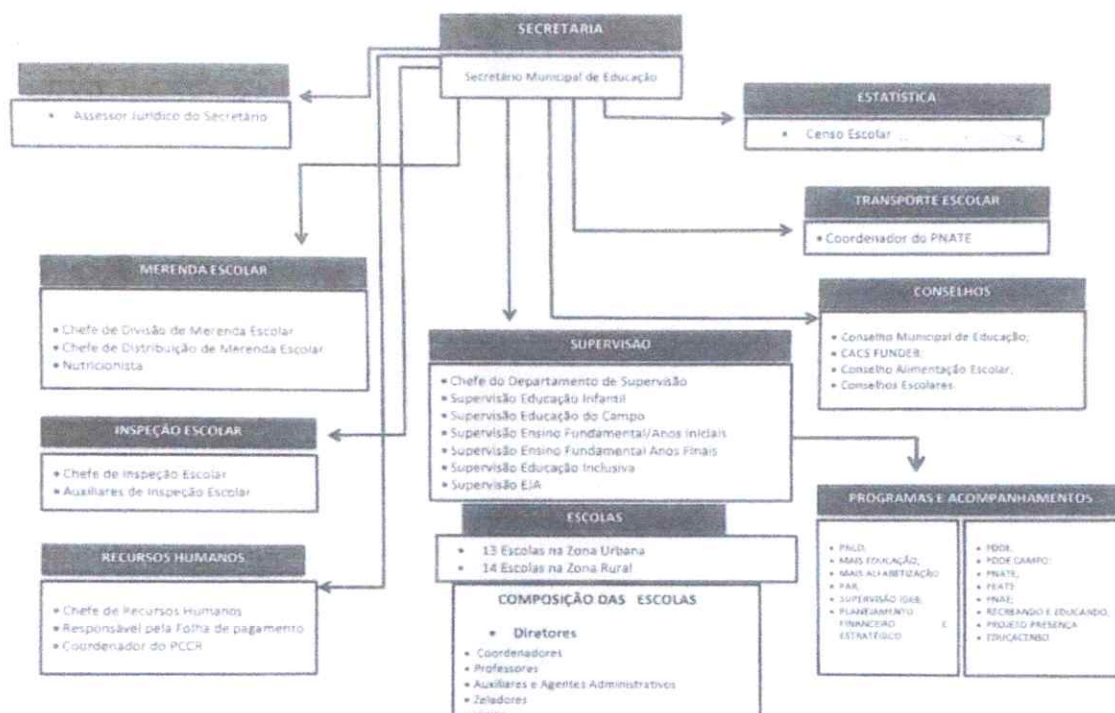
SECRETARIA

Secretário Municipal de Educação

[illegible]

• Assessor Jurídico do Secretário

ESTATÍSTICA

• Censo Escolar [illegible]

TRANSPORTE ESCOLAR

• Coordenador do PNATE

MERENDA ESCOLAR

• Chefe de Divisão de Merenda Escolar
• Chefe de Distribuição de Merenda Escolar
• Nutricionista

CONSELHOS

• Conselho Municipal de Educação;
• CACS FUNDEB;
• Conselho Alimentação Escolar;
• Conselhos Escolares

SUPERVISÃO

• Chefe do Departamento de Supervisão
• Supervisão Educação Infantil
• Supervisão Educação do Campo
• Supervisão Ensino Fundamental/Anos Iniciais
• Supervisão Ensino Fundamental Anos Finais
• Supervisão Educação Inclusiva
• Supervisão EJA

INSPEÇÃO ESCOLAR

• Chefe de Inspeção Escolar
• Auxiliares de Inspeção Escolar

PROGRAMAS E ACOMPANHAMENTOS

• PNLD;
• MAIS EDUCAÇÃO;
• MAIS ALFABETIZAÇÃO
• PAR;
• SUPERVISÃO IDEB;
• PLANEJAMENTO FINANCEIRO E ESTRATÉGICO

• PDDE;
• PDDE CAMPO;
• PNATE;
• PEATE
• PNAE;
• RECREANDO E EDUCANDO;
• PROJETO PRESENÇA
• EDUCACENSO

ESCOLAS

• 13 Escolas na Zona Urbana
• 14 Escolas na Zona Rural

RECURSOS HUMANOS

• Chefe de Recursos Humanos
• Responsável pela Folha de pagamento
• Coordenador do PCCR

COMPOSIÇÃO DAS ESCOLAS

• Diretores
• Coordenadores
• Professores
• Auxiliares e Agentes Administrativos
• Zeladores
• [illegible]